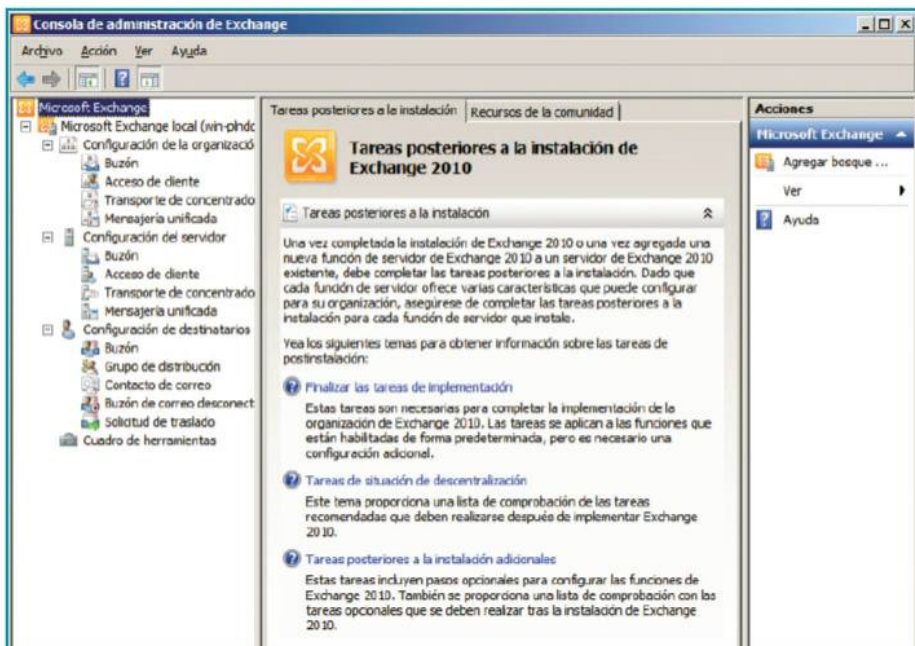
Consola de administración de Exchange

Archivo Acción Ver Ayuda

Microsoft Exchange
Microsoft Exchange local (win-pihdc
Configuración de la organizació
Buzón
Acceso de cliente
Transporte de concentrado
Mensajería unificada
Configuración del servidor
Buzón
Acceso de cliente
Transporte de concentrado
Mensajería unificada
Configuración de destinatarios
Buzón
Grupo de distribución
Contacto de correo
Buzón de correo desconect
Solicitud de traslado
Cuadro de herramientas

Tareas posteriores a la instalación | Recursos de la comunidad

Tareas posteriores a la instalación de Exchange 2010

Tareas posteriores a la instalación

Una vez completada la instalación de Exchange 2010 o una vez agregada una nueva función de servidor de Exchange 2010 a un servidor de Exchange 2010 existente, debe completar las tareas posteriores a la instalación. Dado que cada función de servidor ofrece varias características que puede configurar para su organización, asegúrese de completar las tareas posteriores a la instalación para cada función de servidor que instale.

Vea los siguientes temas para obtener información sobre las tareas de postinstalación:

Finalizar las tareas de implementación

Estas tareas son necesarias para completar la implementación de la organización de Exchange 2010. Las tareas se aplican a las funciones que están habilitadas de forma predeterminada, pero es necesario una configuración adicional.

Tareas de situación de descentralización

Este tema proporciona una lista de comprobación de las tareas recomendadas que deben realizarse después de implementar Exchange 2010.

Tareas posteriores a la instalación adicionales

Estas tareas incluyen pasos opcionales para configurar las funciones de Exchange 2010. También se proporciona una lista de comprobación con las tareas opcionales que se deben realizar tras la instalación de Exchange 2010.

Acciones
Microsoft Exchange
Agregar bosque ...
Ver
Ayuda